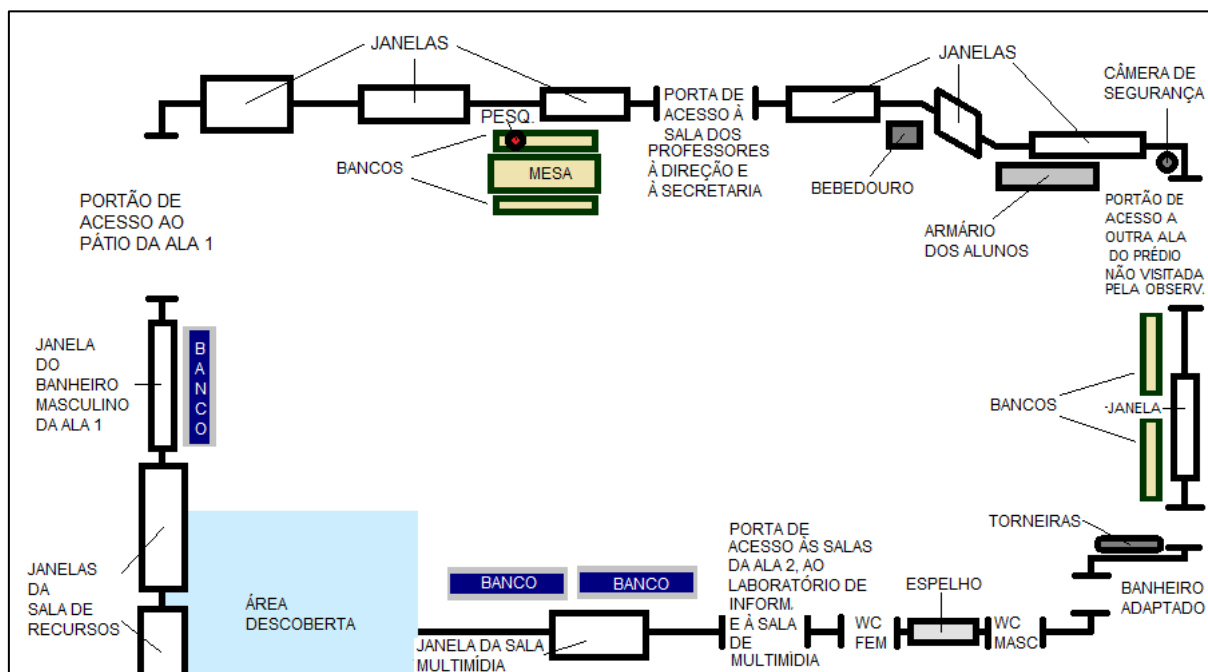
JANELAS

JANELAS

PORTA DE ACESSO À SALA DOS PROFESSORES À DIREÇÃO E À SECRETARIA

CÂMERA DE SEGURANÇA

PESQ.

BANCOS

MESA

BEBEDOURO

ARMÁRIO DOS ALUNOS

PORTÃO DE ACESSO AO PÁTIO DA ALA 1

PORTÃO DE ACESSO A OUTRA ALA DO PRÉDIO NÃO VISITADA PELA OBSERV.

JANELA DO BANHEIRO MASCULINO DA ALA 1

BANCO

BANCOS

JANELA

TORNEIRAS

JANELAS DA SALA DE RECURSOS

ÁREA DESCOBERTA

BANCO

BANCO

PORTA DE ACESSO ÀS SALAS DA ALA 2, AO LABORATÓRIO DE INFORM. E À SALA DE MULTIMÍDIA

ESPELHO

BANHEIRO ADAPTADO

JANELA DA SALA MULTIMÍDIA

WC FEM

WC MASC